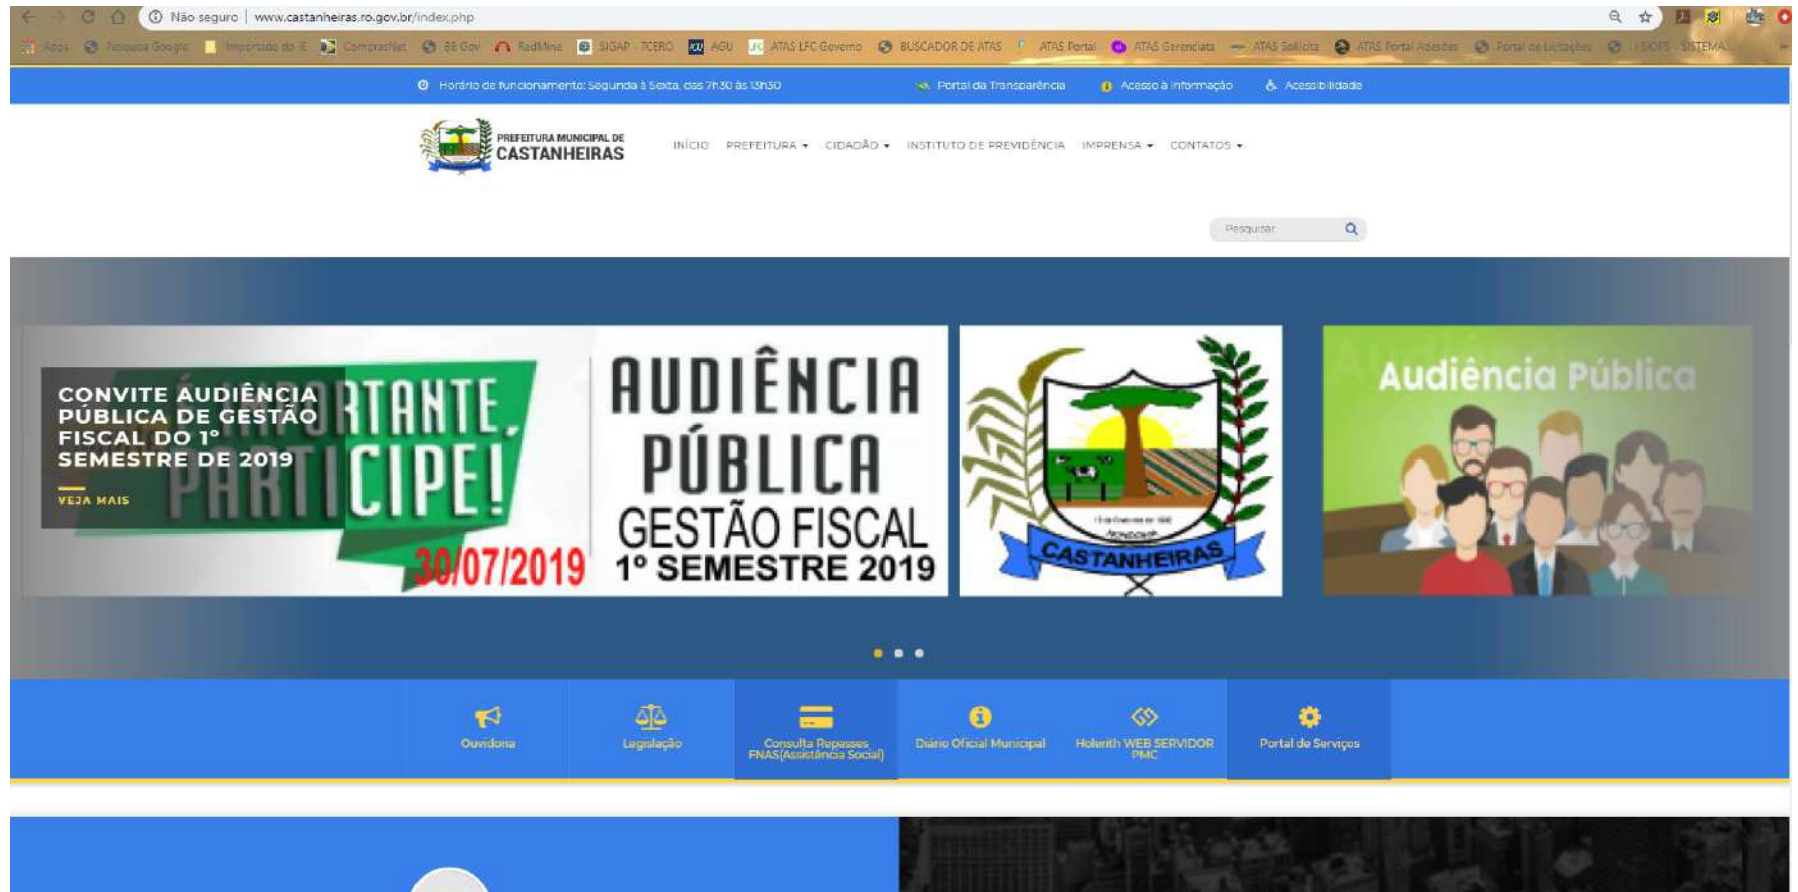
Não seguro | www.castanheiras.ro.gov.br/index.php

Apps Pesquisa Google Importado do IE ComprasNet BB Gov RedMine SIGAP - TCERO AGU ATAS LFC Governo BUSCADOR DE ATAS ATAS Portal ATAS Gerenciais ATAS Solicita ATAS Portal Adesões Portal de Licitações LEIS - SISTEMA

Horário de funcionamento: Segunda à Sexta, das 7h30 às 13h30 Portal da Transparência Acesso à informação Acessibilidade

PREFEITURA MUNICIPAL DE CASTANHEIRAS

INÍCIO PREFEITURA ▾ CIDADÃO ▾ INSTITUTO DE PREVIDÊNCIA IMPRENSA ▾ CONTATOS ▾

Pesquisar

CONVITE AUDIÊNCIA PÚBLICA DE GESTÃO FISCAL DO 1° SEMESTRE DE 2019

VEJA MAIS

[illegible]RTANTE, PARTICIPE!

30/07/2019

AUDIÊNCIA PÚBLICA GESTÃO FISCAL 1° SEMESTRE 2019

CASTANHEIRAS

Audiência Pública

Ouvidoria

Legislação

Consulta Repasses FNAS(Assistência Social)

Diário Oficial Municipal

Holerith WEB SERVIDOR PMC

Portal de Serviços